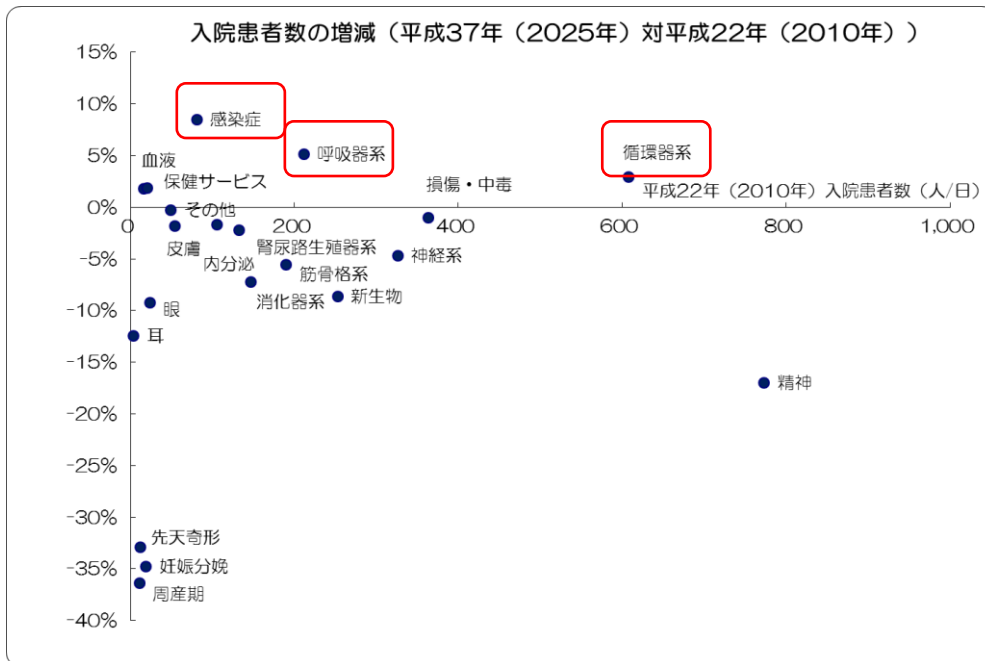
入院患者数の増減（平成37年（2025年）対平成22年（2010年））

15%
10%
5%
0%
-5%
-10%
-15%
-20%
-25%
-30%
-35%
-40%

0
200
400
600
800
1,000

平成22年（2010年）入院患者数（人/日）

感染症
呼吸器系
循環器系
血液
保健サービス
その他
損傷・中毒
皮膚
内分泌
腎尿路生殖器系
神経系
筋骨格系
消化器系
新生物
眼
耳
精神
先天奇形
妊娠分娩
周産期